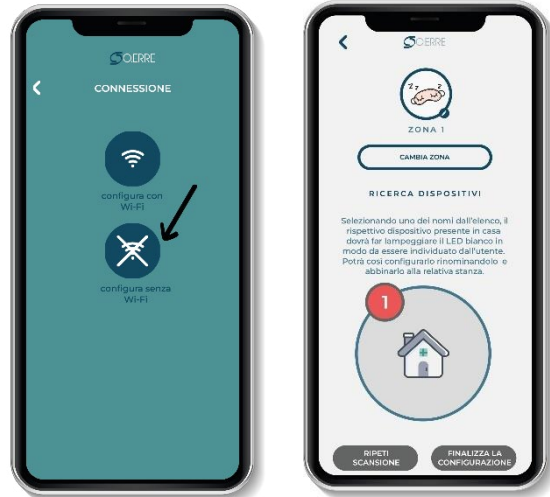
SOLERRE

CONNESSIONE

configura con Wi-Fi

configura senza Wi-Fi

SOLERRE

ZONA 1

CAMBIA ZONA

RICERCA DISPOSITIVI

Selezionando uno dei nomi dall'elenco, il rispettivo dispositivo presente in casa dovrà far lampeggiare il LED bianco in modo da essere individuato dall'utente. Potrà così configurarlo rinominandolo e abbinarlo alla relativa stanza.

1

RIPETI SCANSIONE

FINALIZZA LA CONFIGURAZIONE